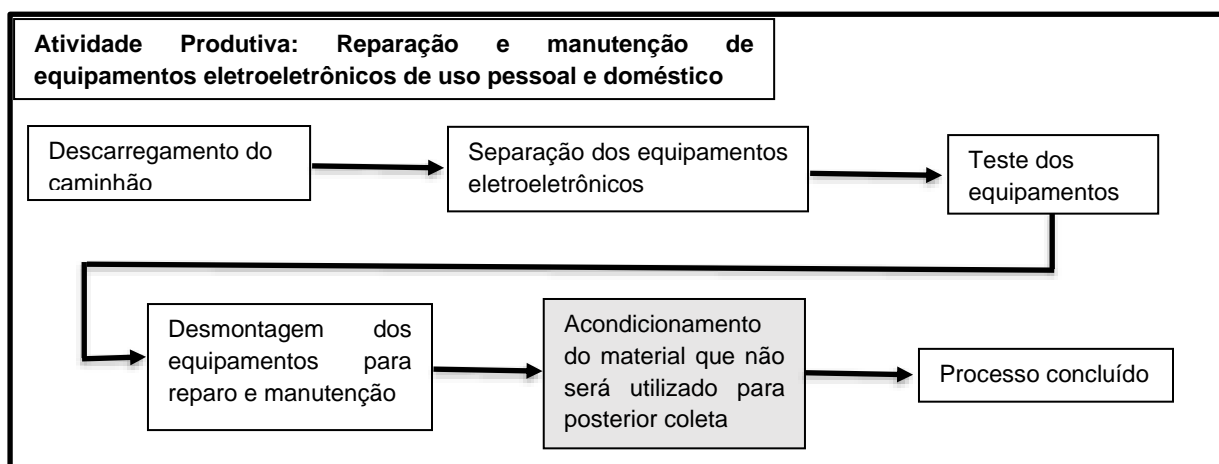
Atividade Produtiva: Reparação e manutenção de equipamentos eletroeletrônicos de uso pessoal e doméstico

Descarregamento do caminhão

Separação dos equipamentos eletroeletrônicos

Teste dos equipamentos

Desmontagem dos equipamentos para reparo e manutenção

Acondicionamento do material que não será utilizado para posterior coleta

Processo concluído